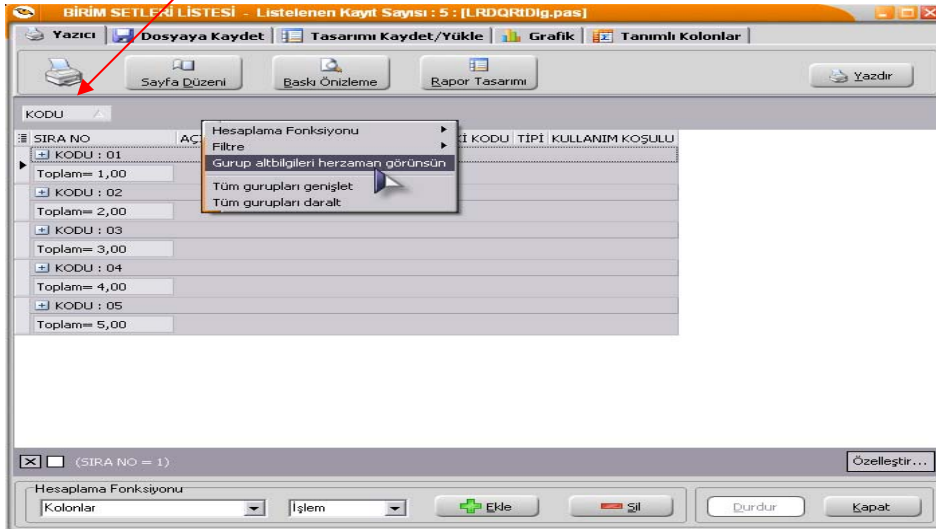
BİRİM SETLERİ LİSTESİ - Listelenen Kayıt Sayısı : 5 : [LRDQRtDlg.pas]

Yazıcı | Dosyaya Kaydet | Tasarımı Kaydet/Yükle | Grafik | Tanımlı Kolonlar

Sayfa Düzeni | Baskı Önizleme | Rapor Tasarımı | Yazdır

KODU

SIRA NO | AÇ | İ KODU | TİPİ | KULLANIM KOŞULU

KODU : 01
Toplam= 1,00
KODU : 02
Toplam= 2,00
KODU : 03
Toplam= 3,00
KODU : 04
Toplam= 4,00
KODU : 05
Toplam= 5,00

Hesaplama Fonksiyonu
Filtre
Gurup altbilgileri herzaman görünsün
Tüm gurupları genişlet
Tüm gurupları daralt

(SIRA NO = 1)
Özelleştir...

Hesaplama Fonksiyonu
Kolonlar | İşlem | Ekle | Sil | Durdur | Kapat